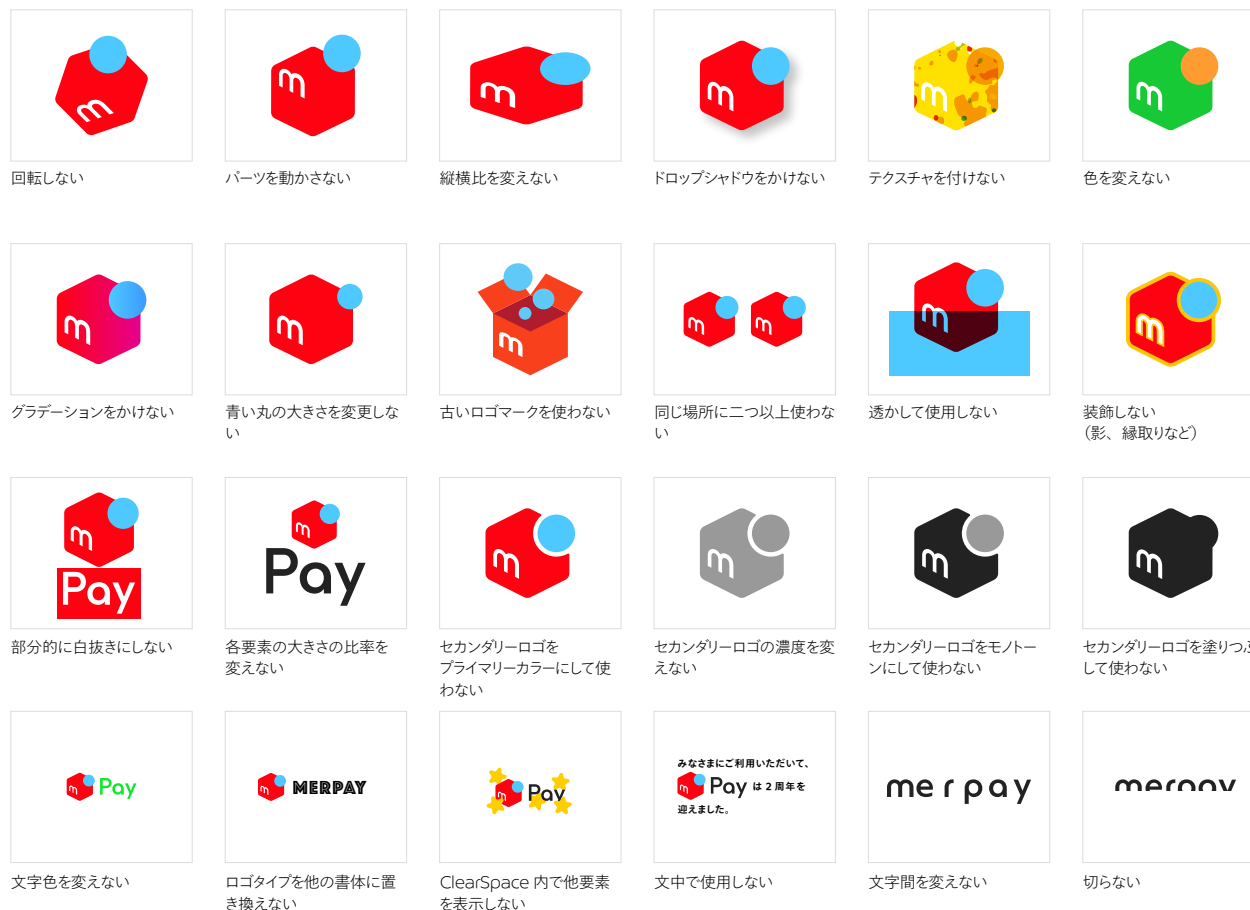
m

回転しない

m

パーツを動かさない

m

縦横比を変えない

m

ドロップシャドウをかけない

m

テクスチャを付けない

m

色を変えない

m

グラデーションをかけない

m

青い丸の大きさを変更しない

m

古いロゴマークを使わない

m m

同じ場所に二つ以上使わない

m

透かして使用しない

m

装飾しない
（影、縁取りなど）

m
Pay

部分的に白抜きにしない

m
Pay

各要素の大きさの比率を変えない

m

セカンダリーロゴを
プライマリーカラーにして使わない

m

セカンダリーロゴの濃度を変えない

m

セカンダリーロゴをモノトーンにして使わない

m

セカンダリーロゴを塗りつぶして使わない

m Pay

文字色を変えない

m MERPAY

ロゴタイプを他の書体に置き換えない

m Pay

ClearSpace 内で他要素を表示しない

みなさまにご利用いただいて、
m Pay は 2 周年を
迎えました。

文中で使用しない

me r pay

文字間を変えない

merpay

切らない